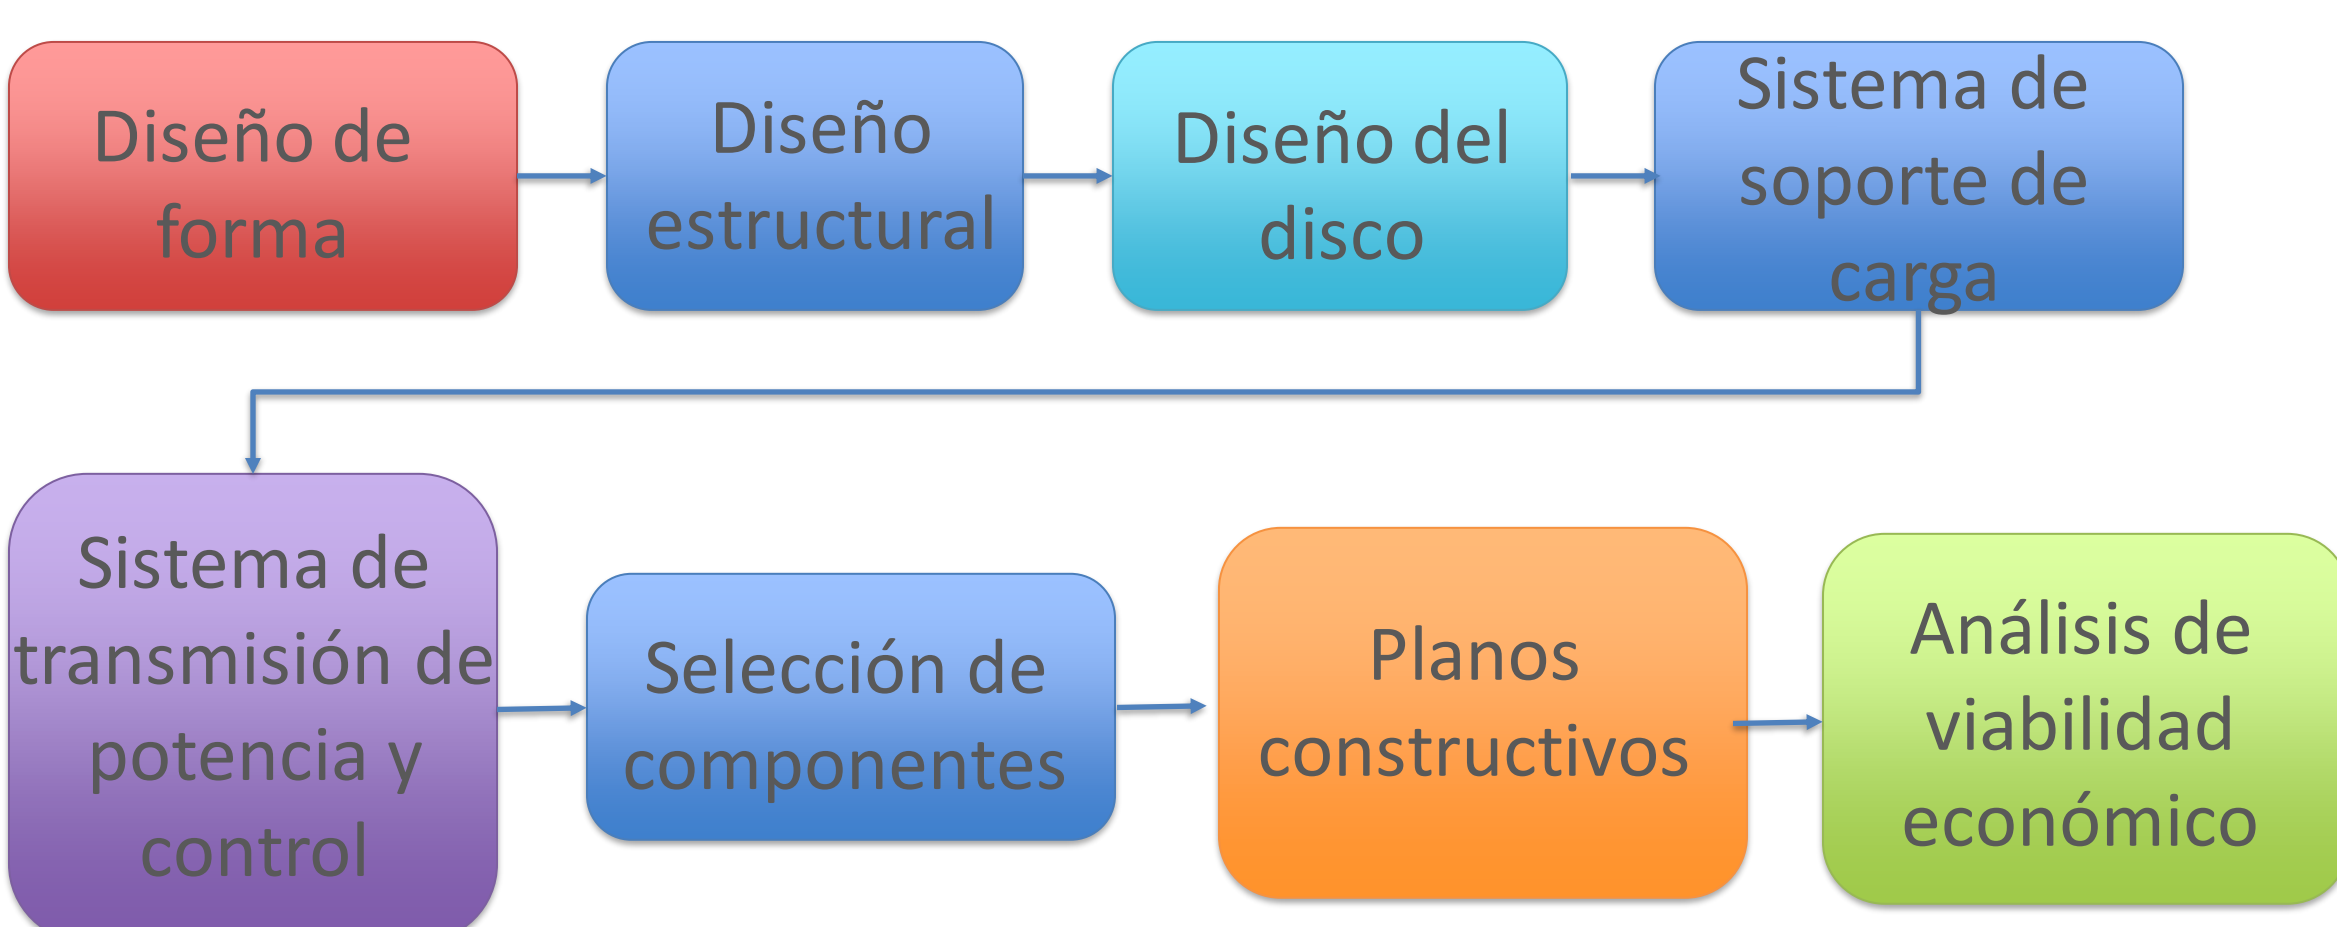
Diseño de forma

Diseño estructural

Diseño del disco

Sistema de soporte de carga

Sistema de transmisión de potencia y control

Selección de componentes

Planos constructivos

Análisis de viabilidad económico